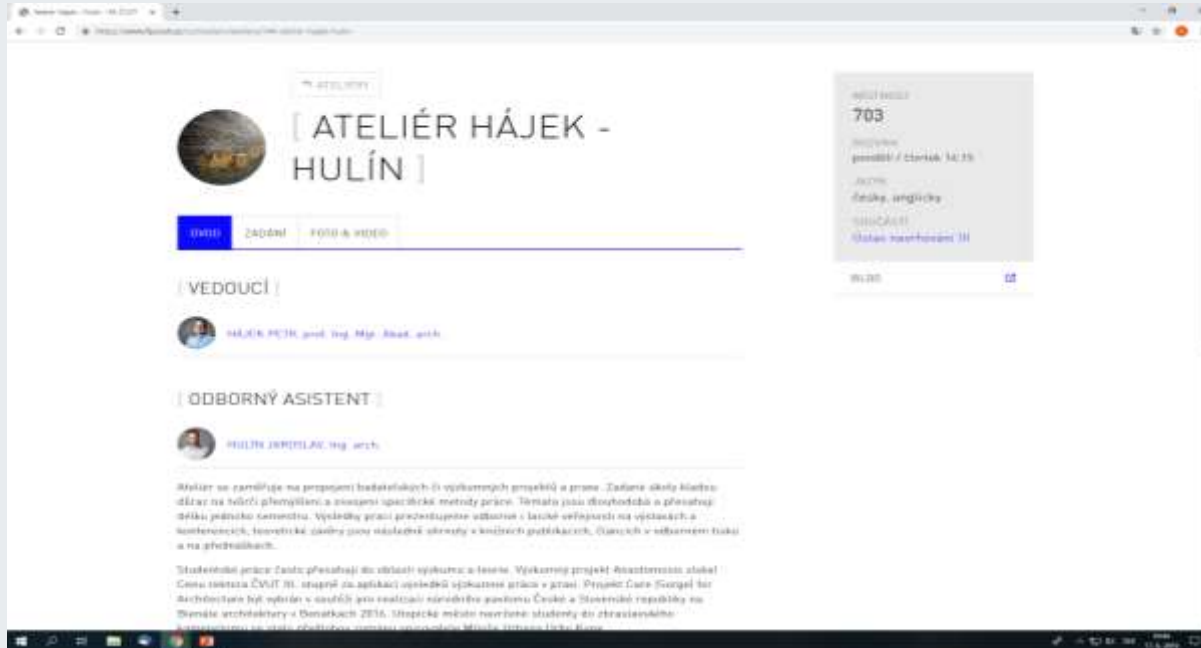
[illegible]

ATELIÉRY

[ ATELIÉR HÁJEK - HULÍN ]

ÚVOD ZADÁNÍ FOTO & VIDEO

[ VEDOUCÍ ]

HÁJEK PETR, prof. Ing. Mgr. Akad. arch.

[ ODBORNÝ ASISTENT ]

HULÍN JAROSLAV, Ing. arch.

Ateliér se zaměřuje na propojení badatelských či výzkumných projektů a praxe. Zadání úlohy kladou důraz na tvůrčí přemýšlení a osvojení specifické metody práce. Témata jsou dlouhodobá a přesahují délku jednoho semestru. Výsledky prací prezentujeme odborné i laické veřejnosti na výstavách a konferencích, teoretické závěry jsou následně shrnuty v knižních publikacích, článcích v odborném tisku a na přednáškách.

Studentské práce často přesahují do oblasti výzkumu a teorie. Výzkumný projekt Anastomosis získal Cenu rektora ČVUT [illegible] za aplikaci výsledků výzkumné práce v praxi. Projekt Core (Gorgel for Architecture byl vybrán v soutěži pro realizaci národního pavilonu České a Slovenské republiky na Bienále architektury v Benátkách 2016. Úspěšné místo navržené studenty do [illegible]

MÍSTNOST
703
ROZVRH
pondělí / čtvrtek 14:15
JAZYK
česky, anglicky
SOUČÁSTÍ
Ústav navrhování III

BLOG